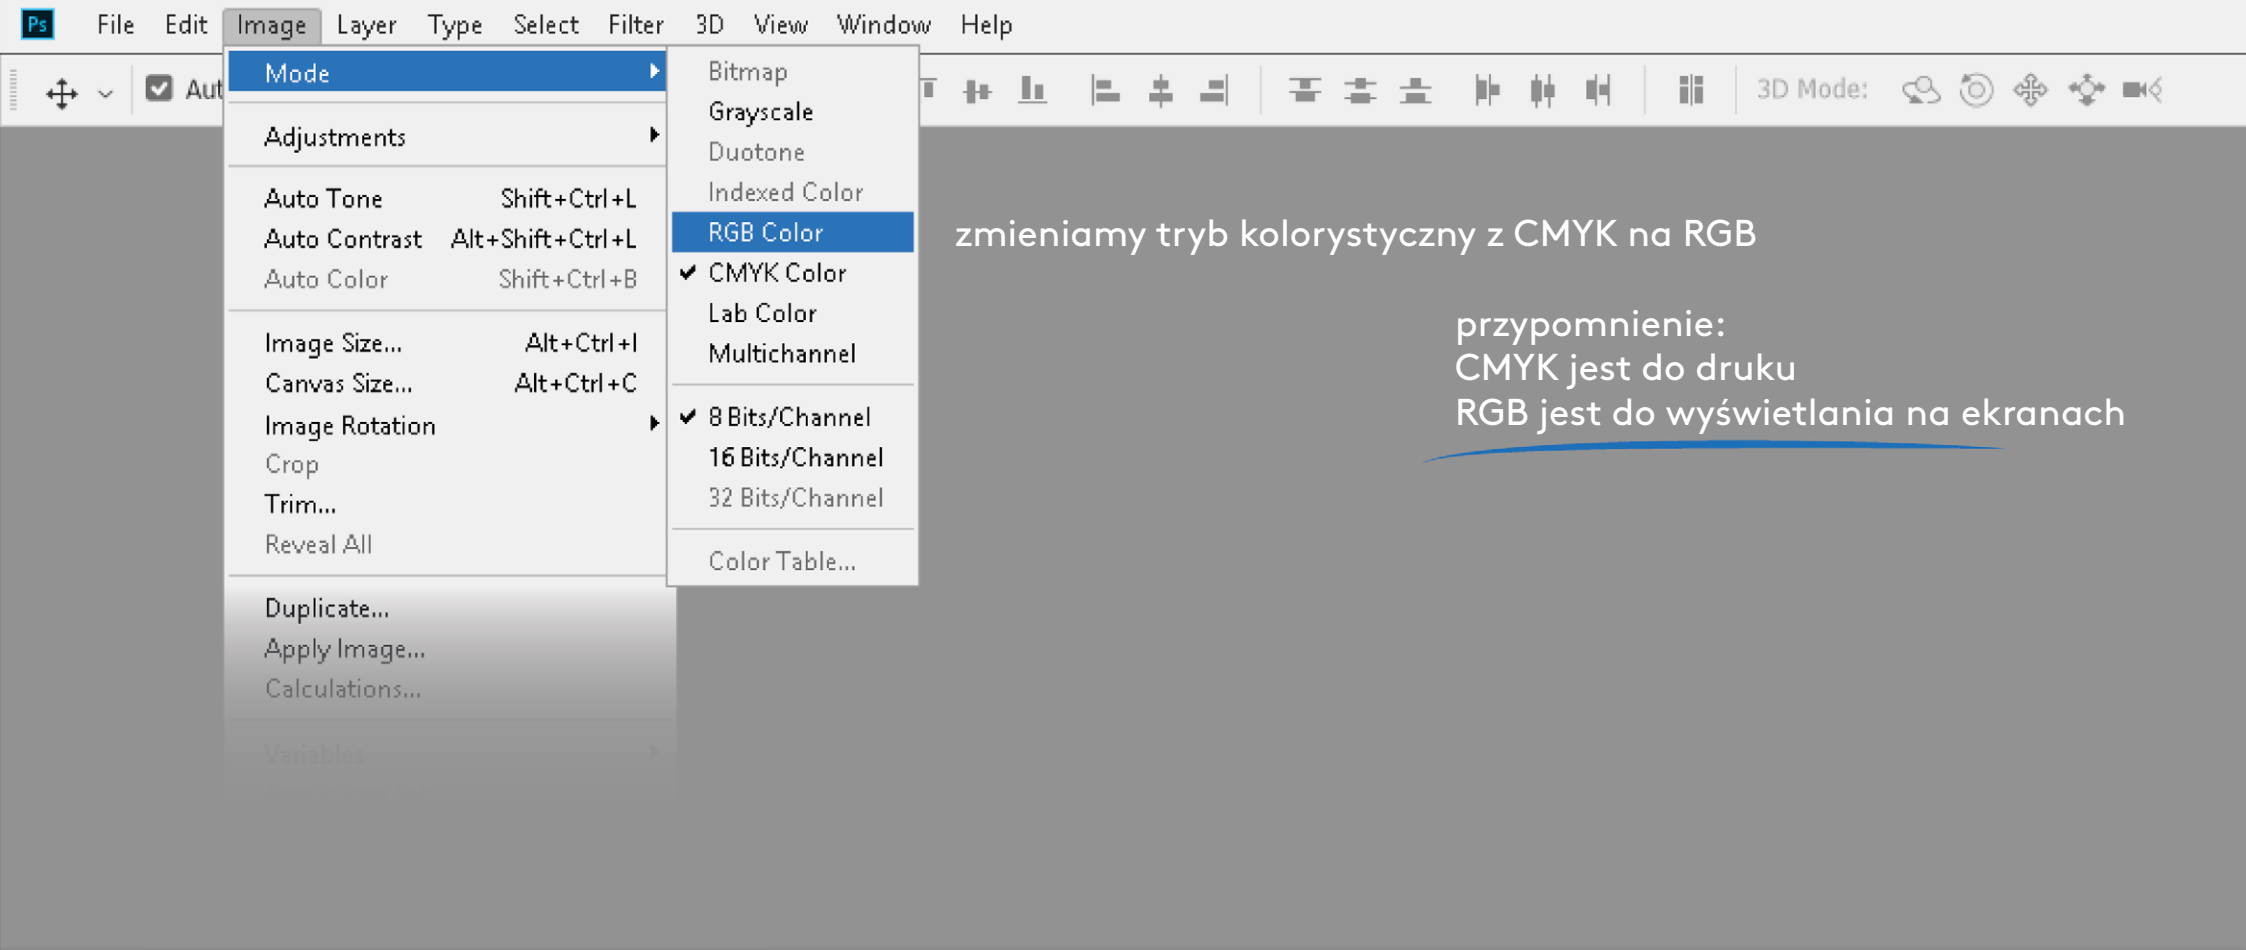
Ps File Edit Image Layer Type Select Filter 3D View Window Help

Aut

3D Mode:

Mode
Adjustments
Auto Tone Shift+Ctrl+L
Auto Contrast Alt+Shift+Ctrl+L
Auto Color Shift+Ctrl+B
Image Size... Alt+Ctrl+I
Canvas Size... Alt+Ctrl+C
Image Rotation
Crop
Trim...
Reveal All
Duplicate...
Apply Image...
Calculations...
Variables
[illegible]

Bitmap
Grayscale
Duotone
Indexed Color
RGB Color
CMYK Color
Lab Color
Multichannel
8 Bits/Channel
16 Bits/Channel
32 Bits/Channel
Color Table...

zmieniamy tryb kolorystyczny z CMYK na RGB

przypomnienie:
CMYK jest do druku
RGB jest do wyświetlania na ekranach